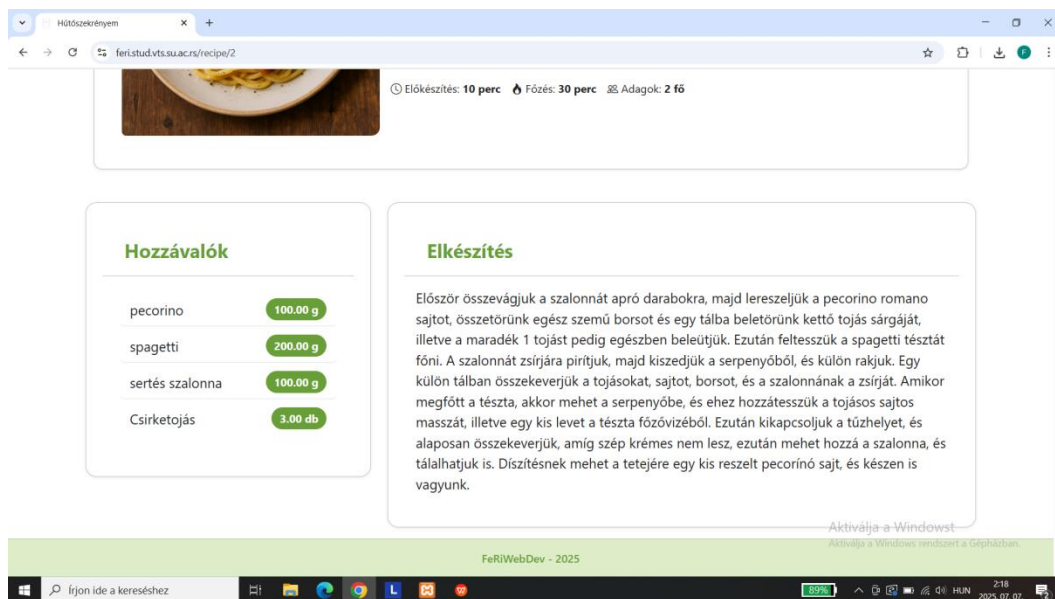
Hűtőszekrényem

feri.stud.vts.su.ac.rs/recipe/2

Előkészítés: **10 perc** Főzés: **30 perc** Adagok: **2 fő**

Hozzávalók

| | |
|---|---|
| pecorino | 100.00 g |
| spagetti | 200.00 g |
| sertés szalonna | 100.00 g |
| Csirketojás | 3.00 db |

Elkészítés

Először összevágjuk a szalonnát apró darabokra, majd lereszeljük a pecorino romano sajtot, összetörünk egész szemű borsot és egy tálba beletörünk kettő tojás sárgáját, illetve a maradék 1 tojást pedig egészben beleütjük. Ezután feltesszük a spagetti tésztát főni. A szalonnát zsírjára pirítjuk, majd kiszedjük a serpenyőből, és külön rakjuk. Egy külön tálban összekeverjük a tojásokat, sajtot, borsot, és a szalonnának a zsírját. Amikor megfőtt a tészta, akkor mehet a serpenyőbe, és ehez hozzátesszük a tojásos sajtos masszát, illetve egy kis levet a tészta főzővizéből. Ezután kikapcsoljuk a tűzhelyet, és alaposan összekeverjük, amíg szép krémes nem lesz, ezután mehet hozzá a szalonna, és tálalhatjuk is. Díszítésnek mehet a tetejére egy kis reszelt pecorínó sajt, és készen is vagyunk.

Aktiválja a Windowst
Aktiválja a Windows rendszert a Gépházban.

FeRiWebDev - 2025

Írjon ide a kereséshez

89%

HUN

2:18
2025. 07. 07.